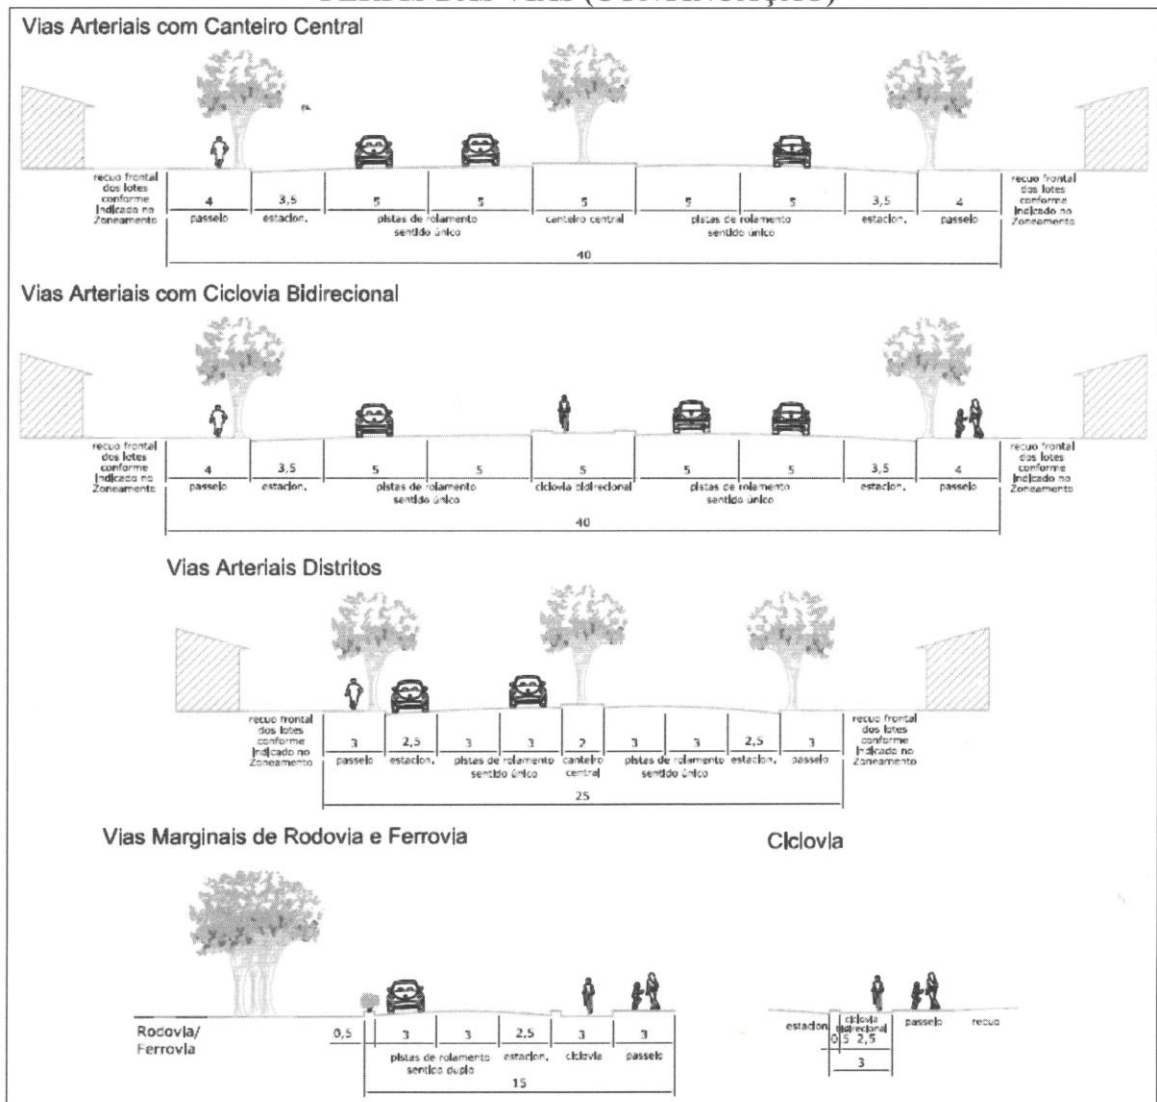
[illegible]

Vias Arteriais com Canteiro Central

recuo frontal dos lotes conforme indicado no Zoneamento

4 passeio | 3,5 estacion. | 5 | 5 pistas de rolamento sentido único | 5 canteiro central | 5 | 5 pistas de rolamento sentido único | 3,5 estacion. | 4 passeio

recuo frontal dos lotes conforme indicado no Zoneamento

40

Vias Arteriais com Ciclovia Bidirecional

recuo frontal dos lotes conforme indicado no Zoneamento

4 passeio | 3,5 estacion. | 5 | 5 pistas de rolamento sentido único | 5 ciclovia bidirecional | 5 | 5 pistas de rolamento sentido único | 3,5 estacion. | 4 passeio

recuo frontal dos lotes conforme indicado no Zoneamento

40

Vias Arteriais Distritos

recuo frontal dos lotes conforme indicado no Zoneamento

3 passeio | 2,5 estacion. | 3 | 3 pistas de rolamento sentido único | 2 canteiro central | 3 | 3 pistas de rolamento sentido único | 2,5 estacion. | 3 passeio

recuo frontal dos lotes conforme indicado no Zoneamento

25

Vias Marginais de Rodovia e Ferrovia

Rodovia/ Ferrovia

0,5 | 3 | 3 pistas de rolamento sentido duplo | 2,5 estacion. | 3 ciclovia | 3 passeio

15

Ciclovia

estacion. | 0,5 | 2,5 ciclovia bidirecional | passeio | recuo

3